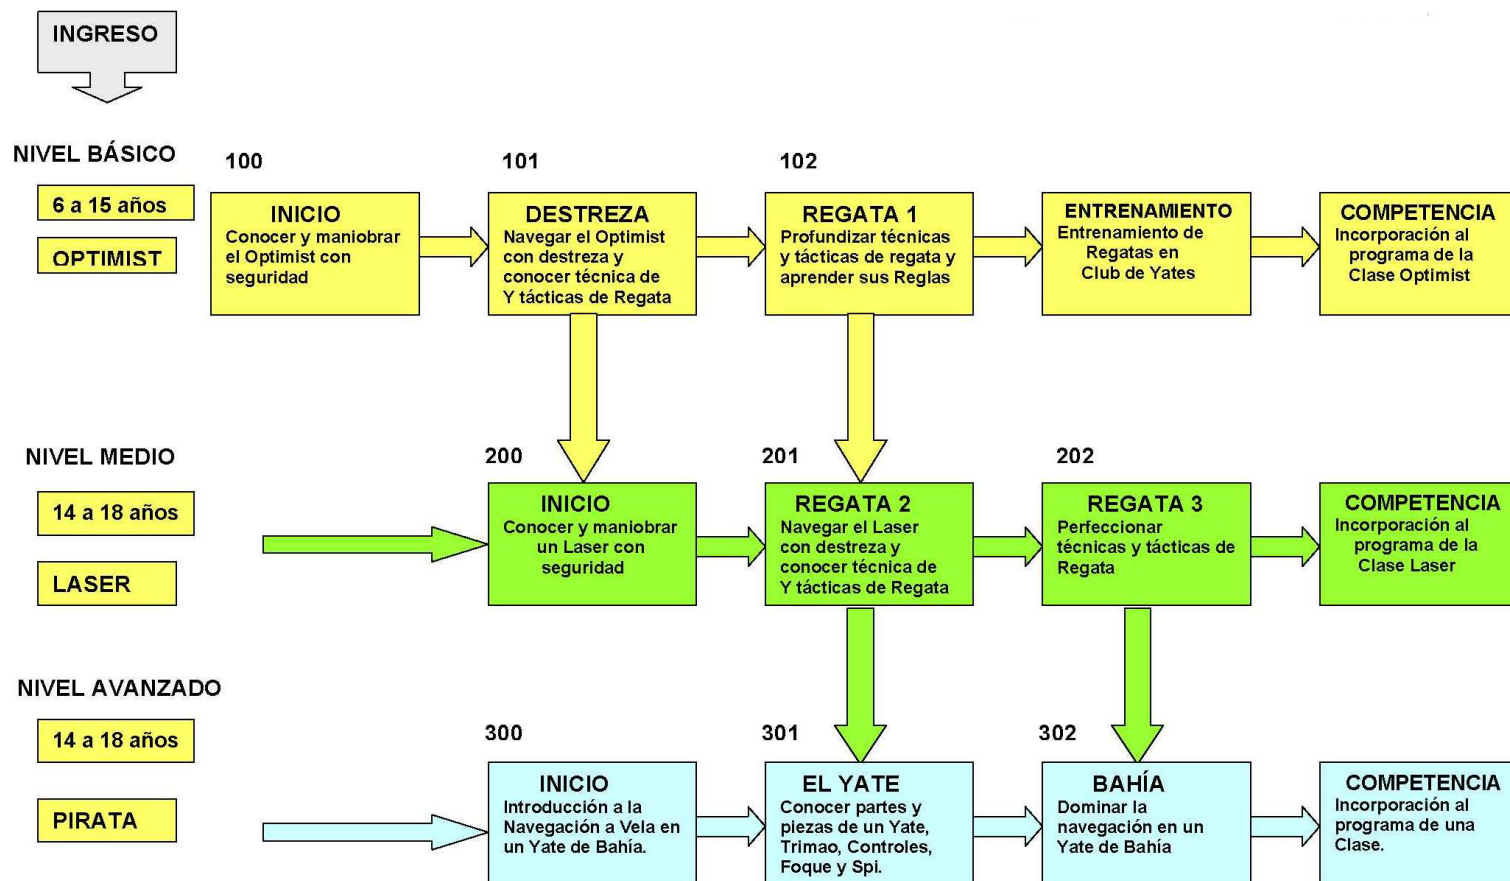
INGRESO

NIVEL BÁSICO

6 a 15 años

OPTIMIST

100

INICIO
Conocer y maniobrar el Optimist con seguridad

101

DESTREZA
Navegar el Optimist con destreza y conocer técnica de Y tácticas de Regata

102

REGATA 1
Profundizar técnicas y tácticas de regata y aprender sus Reglas

ENTRENAMIENTO
Entrenamiento de Regatas en Club de Yates

COMPETENCIA
Incorporación al programa de la Clase Optimist

NIVEL MEDIO

14 a 18 años

LASER

200

INICIO
Conocer y maniobrar un Laser con seguridad

201

REGATA 2
Navegar el Laser con destreza y conocer técnica de Y tácticas de Regata

202

REGATA 3
Perfeccionar técnicas y tácticas de Regata

COMPETENCIA
Incorporación al programa de la Clase Laser

NIVEL AVANZADO

14 a 18 años

PIRATA

300

INICIO
Introducción a la Navegación a Vela en un Yate de Bahía.

301

EL YATE
Conocer partes y piezas de un Yate, Trimao, Controles, Foque y Spi.

302

BAHÍA
Dominar la navegación en un Yate de Bahía

COMPETENCIA
Incorporación al programa de una Clase.